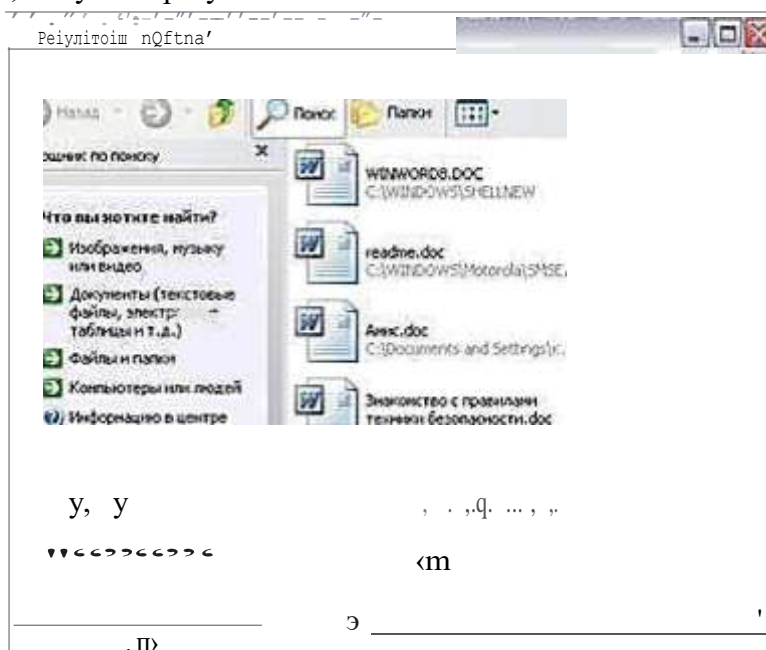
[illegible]
Реіулітоіш nQftna'

Назад Поиск Папки
ошник по поиску
Что вы хотите найти?
Изображения, музыку или видео
Документы (текстовые файлы, электр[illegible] таблицы и т.д.)
Файлы и папки
Компьютеры или людей
Информацию в центре

WINWORD8.DOC
C:\WINDOWS\SHELLNEW
readme.doc
C:\WINDOWS\Motorola\SMSE
Анкс.doc
C:\Documents and Settings\r
Знакомство с правилами техники безопасности.doc

у, у
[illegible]
‹m
э
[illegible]